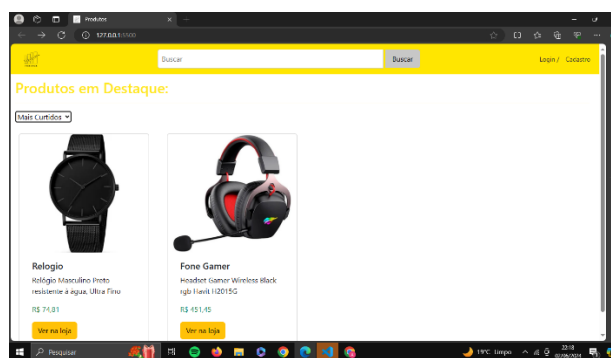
Produtos
127.0.0.1:5500
Buscar
Buscar
Login / Cadastro
Produtos em Destaque:
Mais Curtidos
Relogio
Relógio Masculino Preto resistente a água, Ultra Fino
R$ 74,81
Ver na loja
Fone Gamer
Headset Gamer Wireless Black rgb Havit H2015G
R$ 451,45
Ver na loja
Pesquisar
19°C Limpo
22:18
02/06/2024